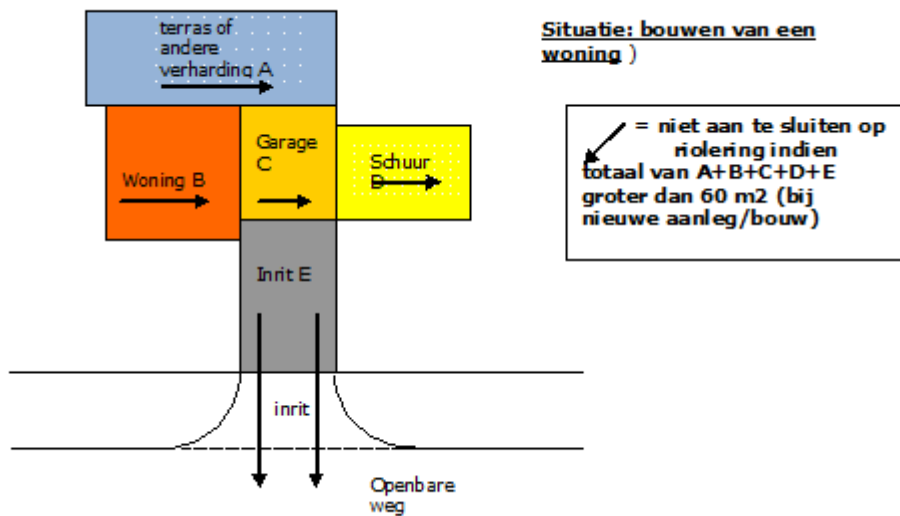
terras of andere verharding A

Woning B

Garage C

Schuur D

Inrit E

inrit

Openbare weg

Situatie: bouwen van een woning )

= niet aan te sluiten op riolering indien totaal van A+B+C+D+E groter dan 60 m2 (bij nieuwe aanleg/bouw)